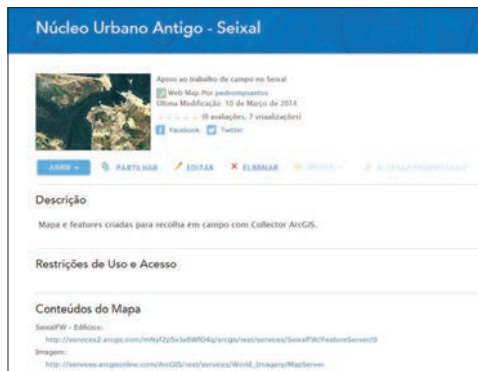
Núcleo Urbano Antigo - Seixal

Apoio ao trabalho de campo no Seixal
Web Map Por pedrompsantos
Última Modificação: 10 de Março de 2014
(0 avaliações, 7 visualizações)
Facebook Twitter

ABRIR PARTILHAR EDITAR ELIMINAR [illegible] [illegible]

Descrição

Mapa e features criadas para recolha em campo com Collector ArcGIS.

Restrições de Uso e Acesso

Conteúdos do Mapa

SeixalFW - Edifícios:
http://services2.arcgis.com/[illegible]/arcgis/rest/services/SeixalFW/FeatureServer/0
Imagem:
http://services.arcgisonline.com/ArcGIS/rest/services/World_Imagery/MapServer